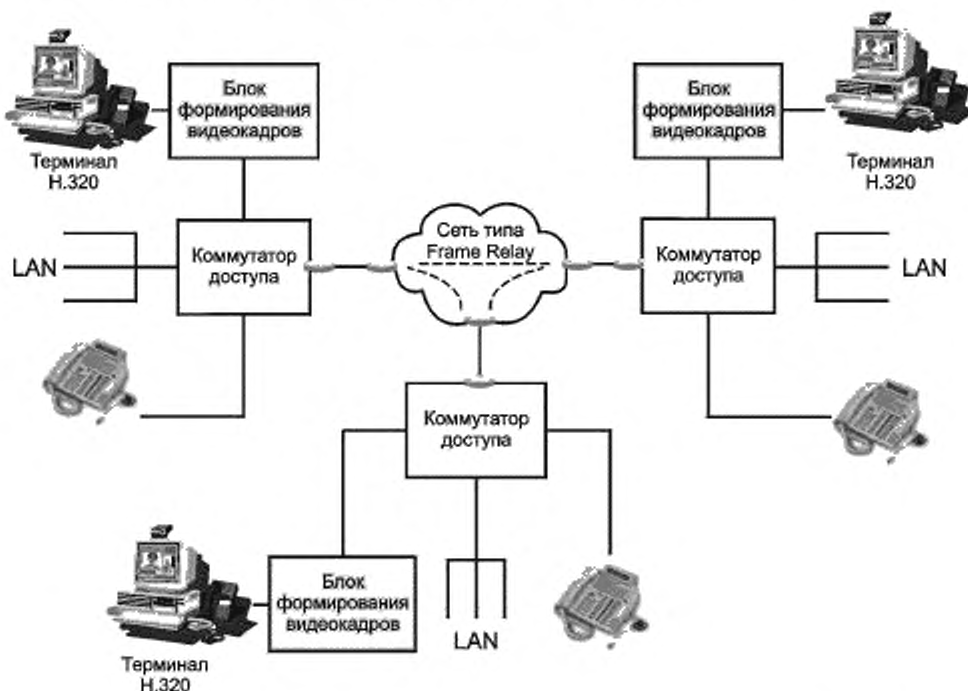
Блок формирования видеокадров

Терминал H.320

Блок формирования видеокадров

Терминал H.320

LAN

Коммутатор доступа

Сеть типа Frame Relay

Коммутатор доступа

LAN

Коммутатор доступа

Блок формирования видеокадров

LAN

Терминал H.320